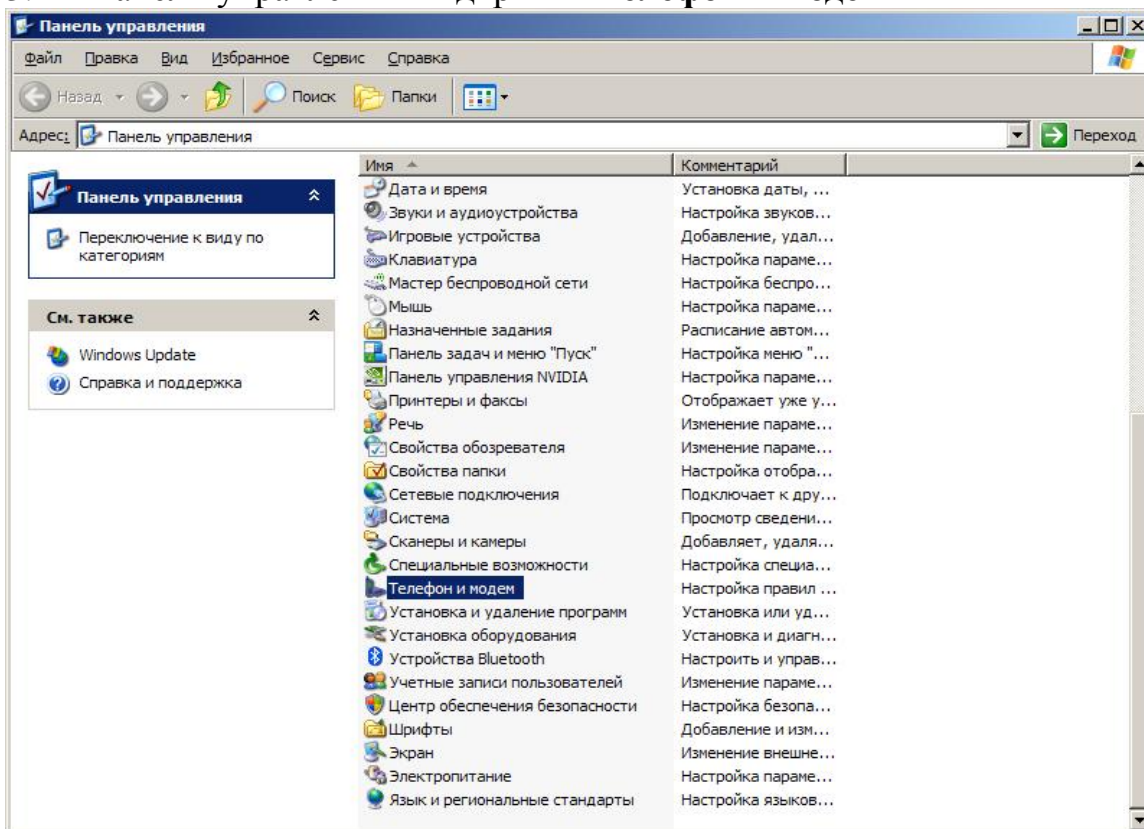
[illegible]

Панель управления

Файл Правка Вид Избранное Сервис Справка

Назад Поиск Папки

Адрес: Панель управления Переход

Панель управления

Переключение к виду по категориям

См. также

Windows Update

Справка и поддержка

| Имя | Комментарий |
|---|---|
| Дата и время | Установка даты, ... |
| Звуки и аудиоустройства | Настройка звуков... |
| Игровые устройства | Добавление, удал... |
| Клавиатура | Настройка параме... |
| Мастер беспроводной сети | Настройка беспро... |
| Мышь | Настройка параме... |
| Назначенные задания | Расписание автом... |
| Панель задач и меню "Пуск" | Настройка меню "... |
| Панель управления NVIDIA | Настройка параме... |
| Принтеры и факсы | Отображает уже у... |
| Речь | Изменение параме... |
| Свойства обозревателя | Изменение параме... |
| Свойства папки | Настройка отобра... |
| Сетевые подключения | Подключает к дру... |
| Система | Просмотр сведени... |
| Сканеры и камеры | Добавляет, удаля... |
| Специальные возможности | Настройка специа... |
| Телефон и модем | Настройка правил ... |
| Установка и удаление программ | Установка или уд... |
| Установка оборудования | Установка и диагн... |
| Устройства Bluetooth | Настроить и управ... |
| Учетные записи пользователей | Изменение параме... |
| Центр обеспечения безопасности | Настройка безопа... |
| Шрифты | Добавление и изм... |
| Экран | Изменение внешне... |
| Электропитание | Настройка параме... |
| Язык и региональные стандарты | Настройка языков... |